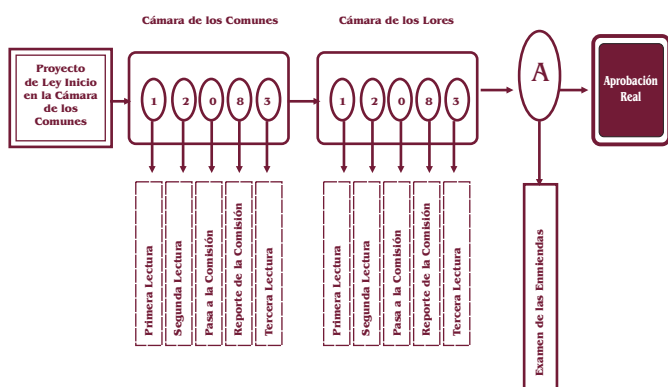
Cámara de los Comunes

Cámara de los Lores

Proyecto de Ley Inicio en la Cámara de los Comunes

1 2 0 8 3

1 2 0 8 3

A

Aprobación Real

Primera Lectura

Segunda Lectura

Pasa a la Comisión

Reporte de la Comisión

Tercera Lectura

Primera Lectura

Segunda Lectura

Pasa a la Comisión

Reporte de la Comisión

Tercera Lectura

Examen de las Enmiendas